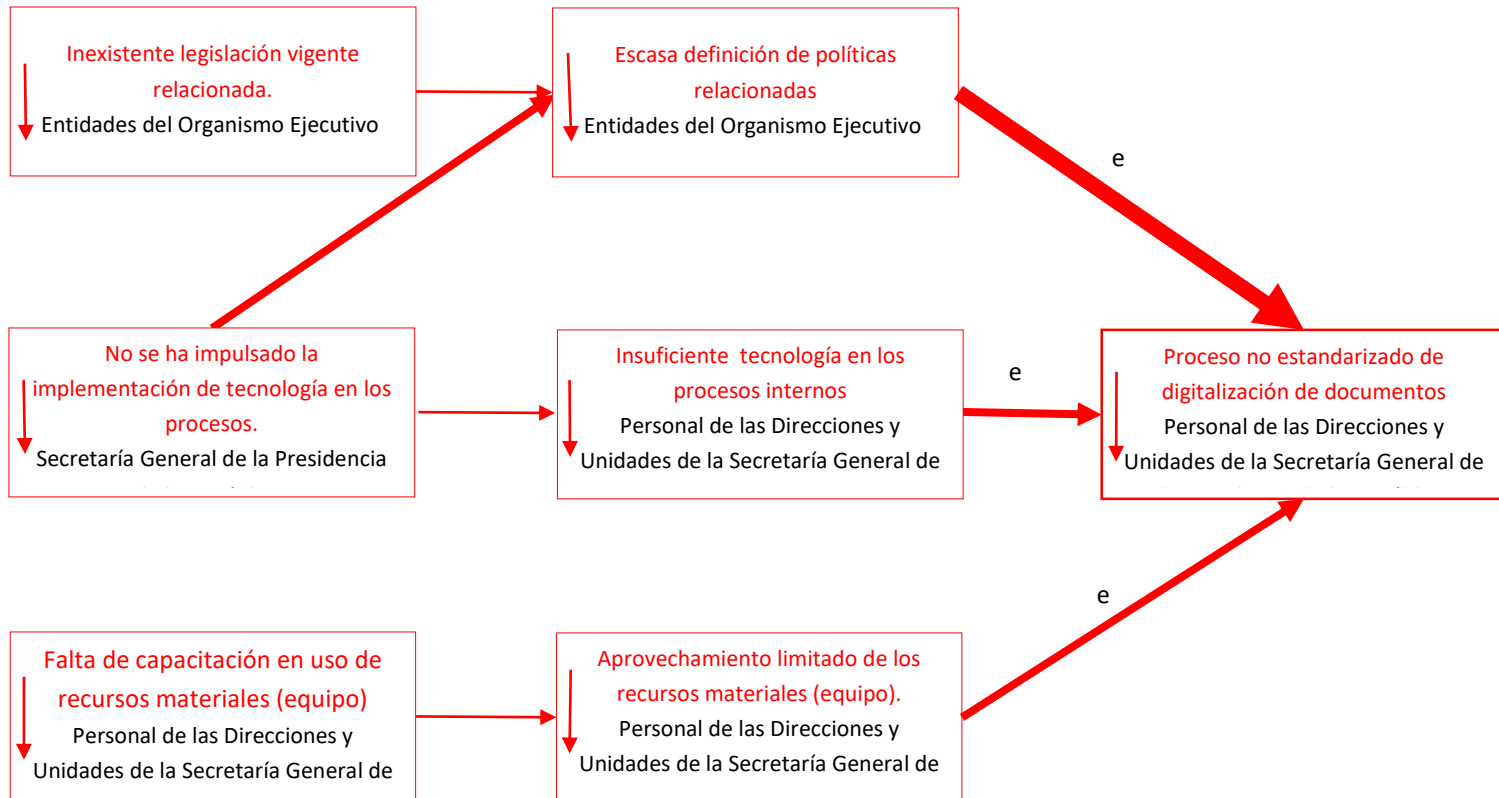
Inexistente legislación vigente relacionada.
Entidades del Organismo Ejecutivo

Escasa definición de políticas relacionadas
Entidades del Organismo Ejecutivo

e

No se ha impulsado la implementación de tecnología en los procesos.
Secretaría General de la Presidencia
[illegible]

Insuficiente tecnología en los procesos internos
Personal de las Direcciones y Unidades de la Secretaría General de

e

Proceso no estandarizado de digitalización de documentos
Personal de las Direcciones y Unidades de la Secretaría General de
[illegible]

e

Falta de capacitación en uso de recursos materiales (equipo)
Personal de las Direcciones y Unidades de la Secretaría General de

Aprovechamiento limitado de los recursos materiales (equipo).
Personal de las Direcciones y Unidades de la Secretaría General de